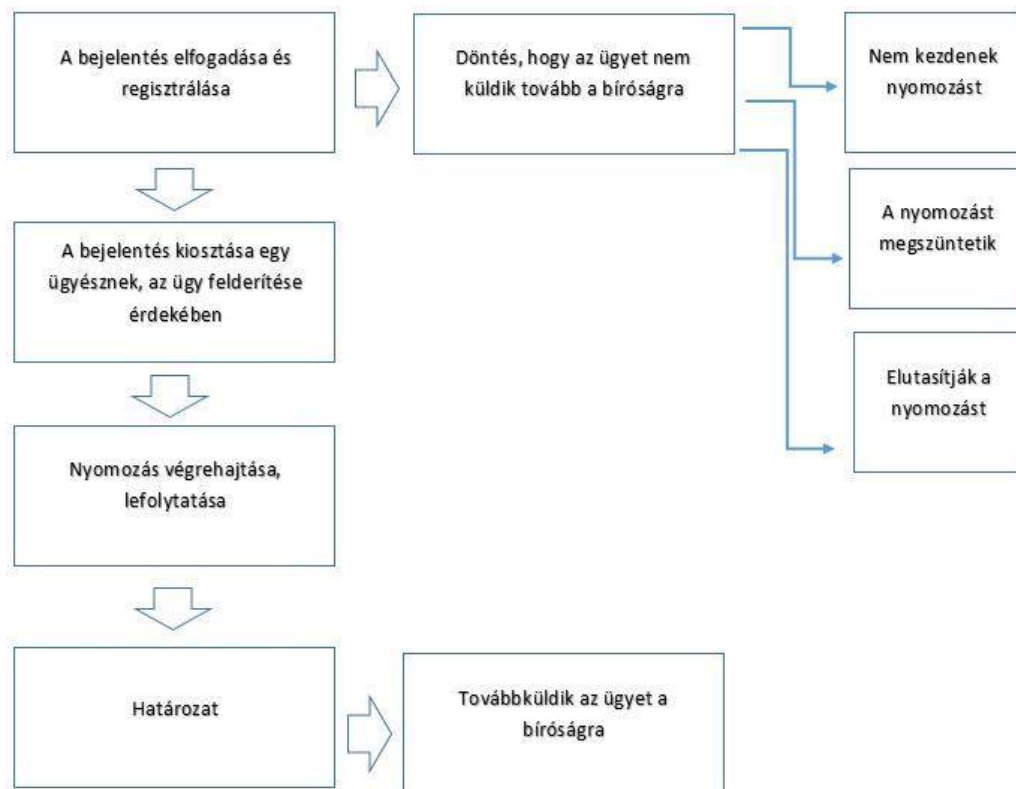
A bejelentés elfogadása és regisztrálása

Döntés, hogy az ügyet nem küldik tovább a bíróságra

Nem kezdenek nyomozást

A nyomozást megszüntetik

Elutasítják a nyomozást

A bejelentés kiosztása egy ügyésznek, az ügy felderítése érdekében

Nyomozás végrehajtása, lefolytatása

Határozat

Továbbküldik az ügyet a bíróságra